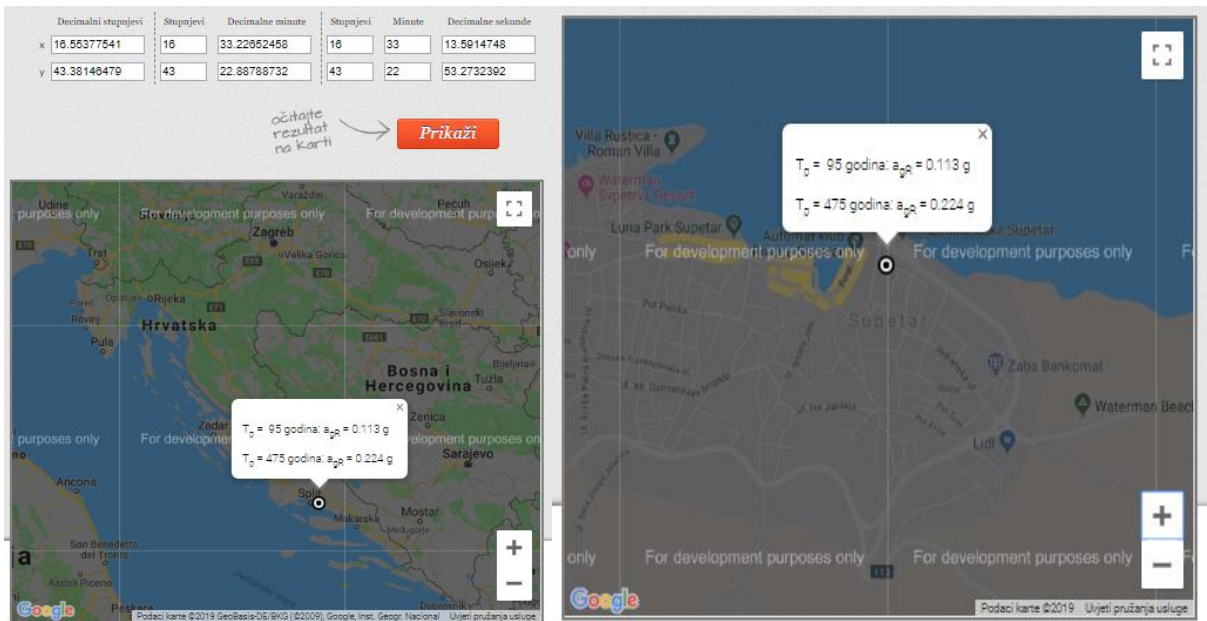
| | Decimalni stupnjevi | Stupnjevi | Decimalne minute | Stupnjevi | Minute | Decimalne sekunde |
|---|---|---|---|---|---|---|
| x | 16.55377541 | 16 | 33.22652458 | 16 | 33 | 13.5914748 |
| y | 43.38146479 | 43 | 22.88788732 | 43 | 22 | 53.2732392 |

očitajte rezultat na karti

Prikaži

Udine
For development purposes only
Pecuh
Zagreb
Velika Gorica
Trst
Osijek
Rijeka
Rovinj
Hrvatska
Slavonski Brod
Pula
Bosna i Hercegovina
Tuzla
Bijeljina
Zadar
Zenica
purposes only
For developm
elopment purposes only
Sarajevo
Ancona
Split
Mostar
Makarska
San Benedetto del Tronto
Ascoli Piceno
Pescara
Dubrovnik

$T_0$ = 95 godina: $a_{gR}$ = 0.113 g
$T_0$ = 475 godina: $a_{gR}$ = 0.224 g

Podaci karte ©2019 GeoBasis-DE/BKG (©2009), Google, Inst. Geogr. Nacional  Uvjeti pružanja usluge

Villa Rustica - Roman Villa
Waterman Supetrus Resort
Luna Park Supetar
Automat klub
Supetar
only
For development purposes only
For development purposes only
Supetar
Zaba Bankomat
Waterman Beach
Lidl

$T_0$ = 95 godina: $a_{gR}$ = 0.113 g
$T_0$ = 475 godina: $a_{gR}$ = 0.224 g

only
For development purposes only
For development purposes only

Google
Podaci karte ©2019  Uvjeti pružanja usluge